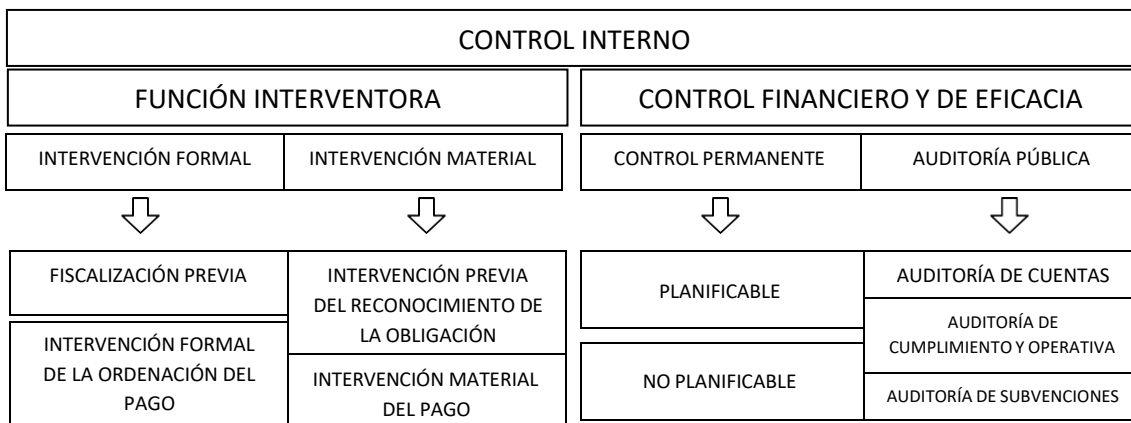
CONTROL INTERNO

FUNCIÓN INTERVENTORA

CONTROL FINANCIERO Y DE EFICACIA

INTERVENCIÓN FORMAL

INTERVENCIÓN MATERIAL

CONTROL PERMANENTE

AUDITORÍA PÚBLICA

FISCALIZACIÓN PREVIA

INTERVENCIÓN FORMAL DE LA ORDENACIÓN DEL PAGO

INTERVENCIÓN PREVIA DEL RECONOCIMIENTO DE LA OBLIGACIÓN

INTERVENCIÓN MATERIAL DEL PAGO

PLANIFICABLE

NO PLANIFICABLE

AUDITORÍA DE CUENTAS

AUDITORÍA DE CUMPLIMIENTO Y OPERATIVA

AUDITORÍA DE SUBVENCIONES